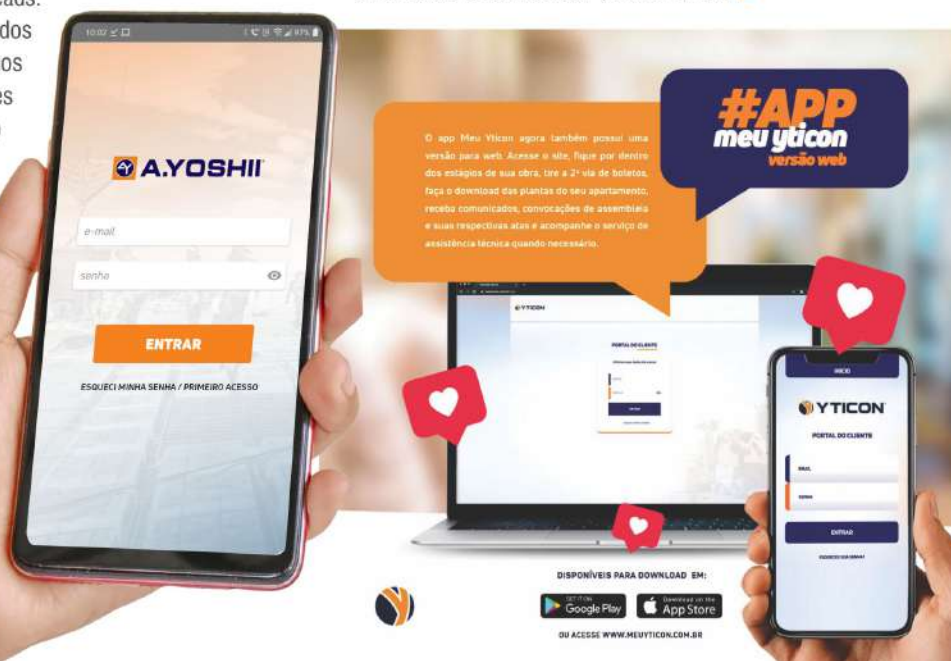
A.YOSHII

e-mail

senha

ENTRAR

ESQUECI MINHA SENHA / PRIMEIRO ACESSO

O app Meu Yticon agora também possui uma versão para web. Acesse o site, fique por dentro dos estágios de sua obra, tire a 2ª via de boletos, faça o download das plantas do seu apartamento, receba comunicados, convocações de assembleia e suas respectivas atas e acompanhe o serviço de assistência técnica quando necessário.

#APP
meu yticon
versão web

YTICON

PORTAL DO CLIENTE

INÍCIO

YTICON

PORTAL DO CLIENTE

EMAIL

SENHA

ENTRAR

DISPONÍVEIS PARA DOWNLOAD EM:

GET IT ON Google Play

Download on the App Store

OU ACESSE WWW.MEUYTICON.COM.BR